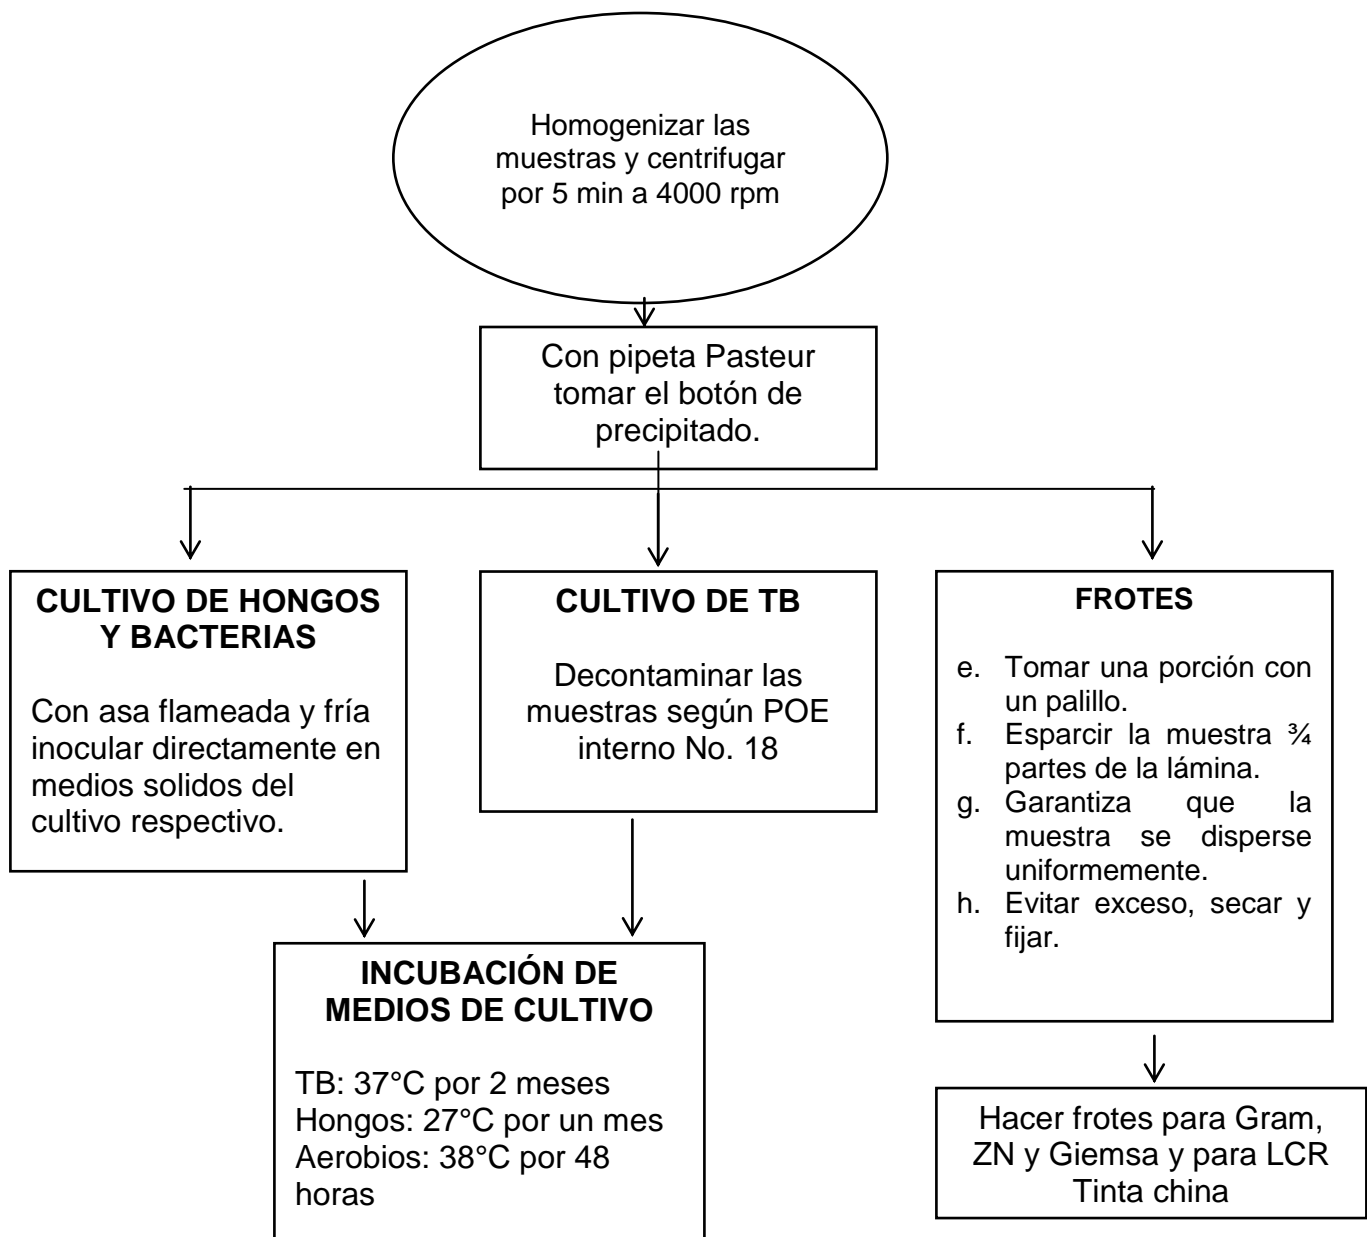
Homogenizar las muestras y centrifugar por 5 min a 4000 rpm

Con pipeta Pasteur tomar el botón de precipitado.

**CULTIVO DE HONGOS Y BACTERIAS**

Con asa flameada y fría inocular directamente en medios solidos del cultivo respectivo.

**CULTIVO DE TB**

Decontaminar las muestras según POE interno No. 18

**FROTES**

e. Tomar una porción con un palillo.
f. Esparcir la muestra ¾ partes de la lámina.
g. Garantiza que la muestra se disperse uniformemente.
h. Evitar exceso, secar y fijar.

**INCUBACIÓN DE MEDIOS DE CULTIVO**

TB: 37°C por 2 meses
Hongos: 27°C por un mes
Aerobios: 38°C por 48 horas

Hacer frotes para Gram, ZN y Giemsa y para LCR Tinta china